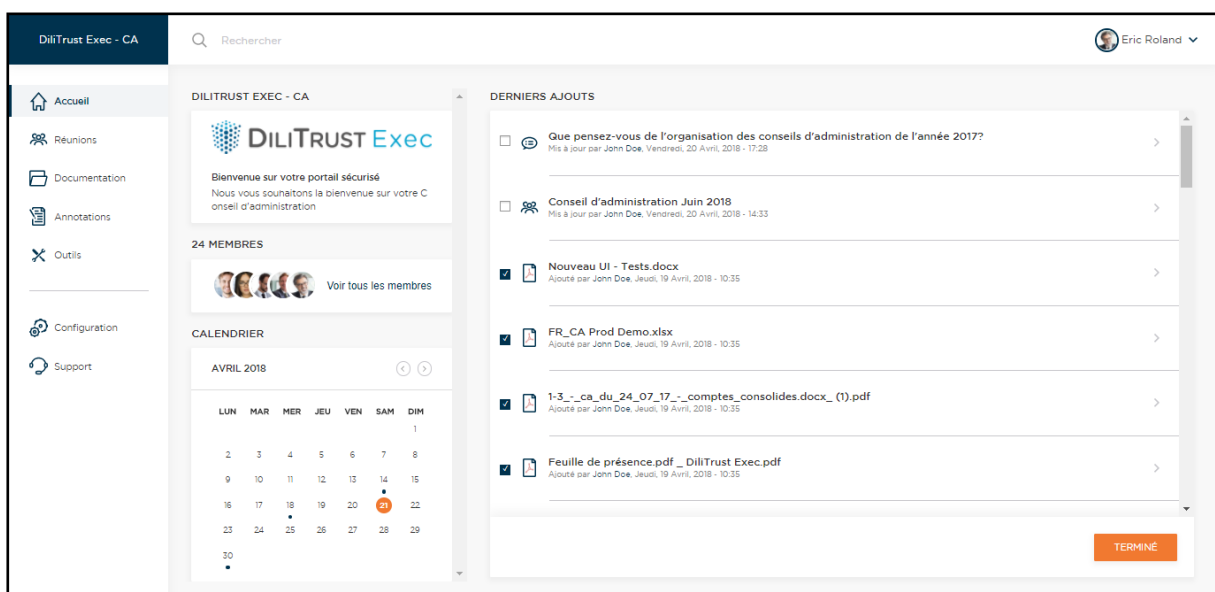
DiliTrust Exec - CA

Rechercher

Eric Roland

Accueil
Réunions
Documentation
Annotations
Outils

Configuration
Support

DILITRUST EXEC - CA

DILITRUST Exec

Bienvenue sur votre portail sécurisé
Nous vous souhaitons la bienvenue sur votre C onseil d'administration

24 MEMBRES

Voir tous les membres

CALENDRIER

AVRIL 2018

| LUN | MAR | MER | JEU | VEN | SAM | DIM |
|---|---|---|---|---|---|---|
| | | | | | | 1 |
| 2 | 3 | 4 | 5 | 6 | 7 | 8 |
| 9 | 10 | 11 | 12 | 13 | 14 | 15 |
| 16 | 17 | 18 | 19 | 20 | 21 | 22 |
| 23 | 24 | 25 | 26 | 27 | 28 | 29 |
| 30 | | | | | | |

DERNIERS AJOUTS

Que pensez-vous de l'organisation des conseils d'administration de l'année 2017?
Mis à jour par John Doe, Vendredi, 20 Avril, 2018 - 17:28

Conseil d'administration Juin 2018
Mis à jour par John Doe, Vendredi, 20 Avril, 2018 - 14:33

Nouveau UI - Tests.docx
Ajouté par John Doe, Jeudi, 19 Avril, 2018 - 10:35

FR_CA Prod Demo.xlsx
Ajouté par John Doe, Jeudi, 19 Avril, 2018 - 10:35

1-3_-_ca_du_24_07_17_-_comptes_consolides.docx_ (1).pdf
Ajouté par John Doe, Jeudi, 19 Avril, 2018 - 10:35

Feuille de présence.pdf _ DiliTrust Exec.pdf
Ajouté par John Doe, Jeudi, 19 Avril, 2018 - 10:35

TERMINÉ